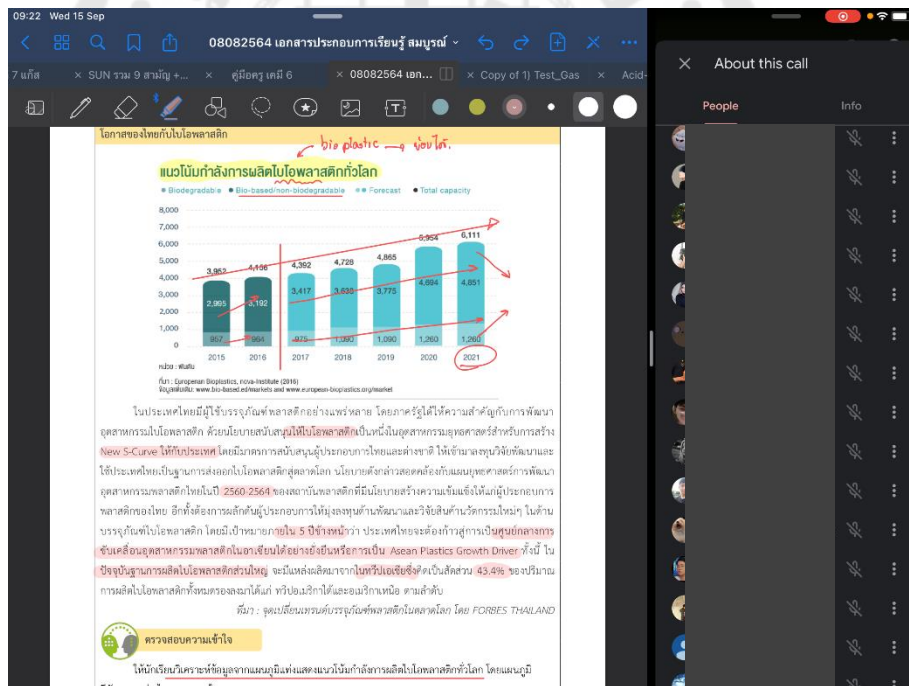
09:22 Wed 15 Sep

08082564 เอกสารประกอบการเรียนรู้ สมบูรณ์

7 แก๊ส | SUN รวม 9 สามัญ +... | คู่มือครู เคมี 6 | 08082564 เอก... | Copy of 1) Test_Gas | Acid-

About this call

People | Info

โอกาสของไทยกับไบโอพลาสติก

bio plastic → ย่อยได้.

แนวโน้มกำลังการผลิตไบโอพลาสติกทั่วโลก

Biodegradable • Bio-based/non-biodegradable • Forecast • Total capacity

8,000
7,000
6,000
5,000
4,000
3,000
2,000
1,000
0

| 2015 | 2016 | 2017 | 2018 | 2019 | 2020 | 2021 |
|---|---|---|---|---|---|---|
| 3,952 | 4,156 | 4,392 | 4,728 | 4,865 | 5,954 | 6,111 |
| 2,995 | 3,192 | 3,417 | 3,630 | 3,775 | 4,694 | 4,851 |
| 957 | 964 | 975 | 1,090 | 1,090 | 1,260 | 1,260 |

หน่วย : พันตัน

ที่มา : European Bioplastics, nova-Institute (2016)
ข้อมูลเพิ่มเติม: www.bio-based.eu/markets and www.european-bioplastics.org/market

ในประเทศไทยมีผู้ใช้บรรจุภัณฑ์พลาสติกอย่างแพร่หลาย โดยภาครัฐได้ให้ความสำคัญกับการพัฒนาอุตสาหกรรมไบโอพลาสติก ด้วยนโยบายสนับสนุนให้ไบโอพลาสติกเป็นหนึ่งในอุตสาหกรรมยุทธศาสตร์สำหรับการสร้าง New S-Curve ให้กับประเทศ โดยมีมาตรการสนับสนุนผู้ประกอบการไทยและต่างชาติ ให้เข้ามาลงทุนวิจัยพัฒนาและใช้ประเทศไทยเป็นฐานการส่งออกไบโอพลาสติกสู่ตลาดโลก นโยบายดังกล่าวสอดคล้องกับแผนยุทธศาสตร์การพัฒนาอุตสาหกรรมพลาสติกไทยในปี 2560-2564 ของสถาบันพลาสติกที่มีนโยบายสร้างความเข้มแข็งให้แก่ผู้ประกอบการพลาสติกของไทย อีกทั้งต้องการผลักดันผู้ประกอบการให้มุ่งลงทุนด้านพัฒนาและวิจัยสินค้านวัตกรรมใหม่ๆ ในด้านบรรจุภัณฑ์ไบโอพลาสติก โดยมีเป้าหมายภายใน 5 ปีข้างหน้าว่า ประเทศไทยจะต้องก้าวสู่การเป็นศูนย์กลางการขับเคลื่อนอุตสาหกรรมพลาสติกในอาเซียนได้อย่างยั่งยืนหรือการเป็น Asean Plastics Growth Driver ทั้งนี้ ในปัจจุบันฐานการผลิตไบโอพลาสติกส่วนใหญ่ จะมีแหล่งผลิตมาจากในทวีปเอเชียซึ่งคิดเป็นสัดส่วน 43.4% ของปริมาณการผลิตไบโอพลาสติกทั้งหมดรองลงมาได้แก่ ทวีปอเมริกาใต้และอเมริกาเหนือ ตามลำดับ

ที่มา : จุดเปลี่ยนเทรนด์บรรจุภัณฑ์พลาสติกในตลาดโลก โดย FORBES THAILAND

ตรวจสอบความเข้าใจ

ให้นักเรียนวิเคราะห์ข้อมูลจากแผนภูมิแท่งแสดงแนวโน้มกำลังการผลิตไบโอพลาสติกทั่วโลก โดยแผนภูมิ